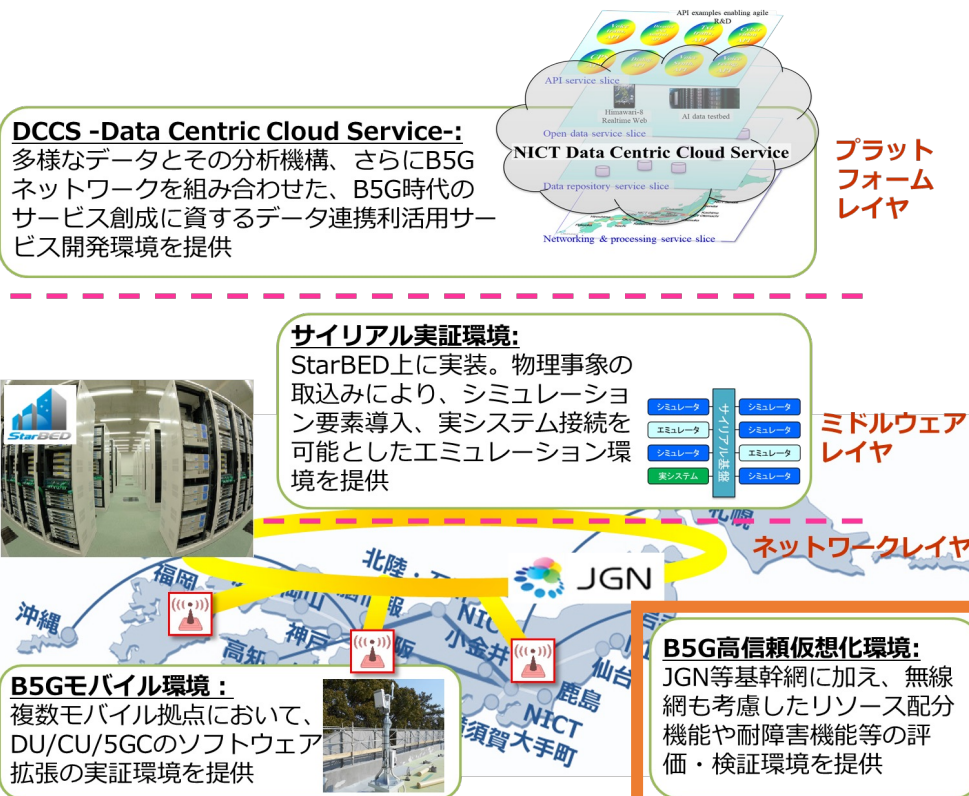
API examples enabling agile R&D

API service slice

Himawari-8 Realtime Web

AI data testbed

Open data service slice

NICT Data Centric Cloud Service

Data repository service slice

Networking & processing service slice

DCCS -Data Centric Cloud Service-:
多様なデータとその分析機構、さらにB5Gネットワークを組み合わせた、B5G時代のサービス創成に資するデータ連携利活用サービス開発環境を提供

プラットフォームレイヤ

サイリアル実証環境:
StarBED上に実装。物理事象の取込みにより、シミュレーション要素導入、実システム接続を可能としたエミュレーション環境を提供

StarBED

シミュレータ
エミュレータ
シミュレータ
実システム
サイリアル基盤
シミュレータ
シミュレータ
シミュレータ
シミュレータ

ミドルウェアレイヤ

ネットワークレイヤ

札幌

沖縄
福岡
北陸
神戸
高知
大阪
NICT
小金井
仙台
鹿島
NICT
大手町
須賀

JGN

B5Gモバイル環境:
複数モバイル拠点において、DU/CU/5GCのソフトウェア拡張の実証環境を提供

B5G高信頼仮想化環境:
JGN等基幹網に加え、無線網も考慮したリソース配分機能や耐障害機能等の評価・検証環境を提供